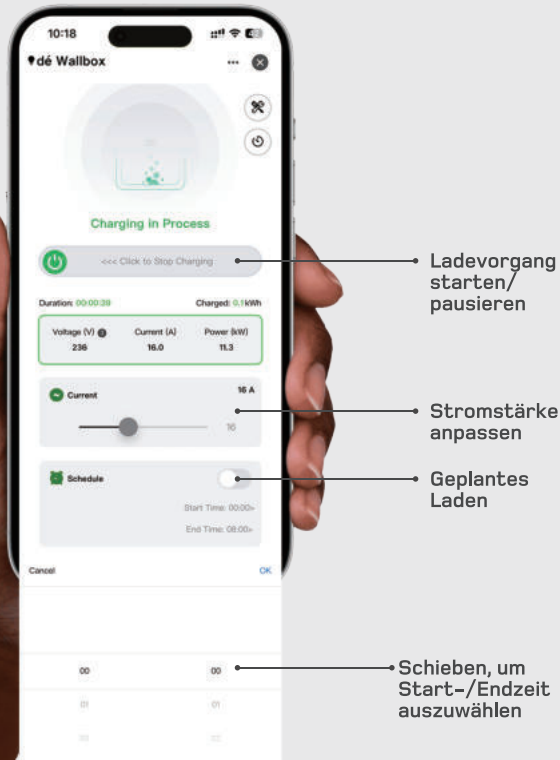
10:18

dé Wallbox

Charging in Process

<<< Click to Stop Charging

Duration: 00:00:39

Charged: 0.1kWh

| Voltage (V) | Current (A) | Power (kW) |
|---|---|---|
| 236 | 16.0 | 11.3 |

Current

16 A

16

Schedule

Start Time: 00:00>

End Time: 08:00>

Cancel

OK

00

00

01

01

Ladevorgang starten/ pausieren

Stromstärke anpassen

Geplantes Laden

Schieben, um Start-/Endzeit auszuwählen